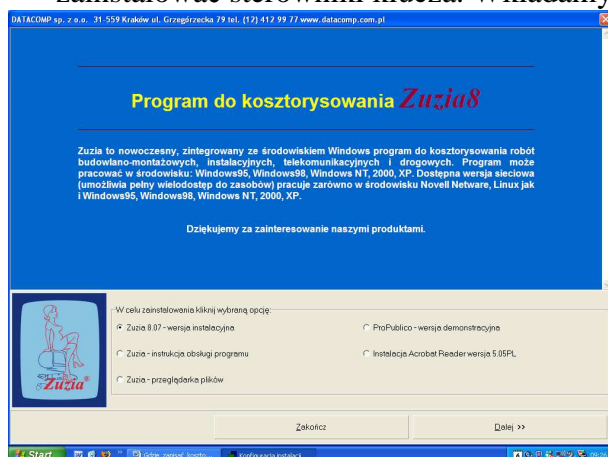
zainstalować sterowniki klucza. W kolejny

DATACOMP sp. z o.o. 31-559 Kraków ul. Grzegórzecka 79 tel. (12) 412 99 77 www.datacomp.com.pl

Program do kosztorysowania Zuzia8

Zuzia to nowoczesny, zintegrowany ze środowiskiem Windows program do kosztorysowania robót budowlano-montażowych, instalacyjnych, telekomunikacyjnych i drogowych. Program może pracować w środowisku: Windows95, Windows98, Windows NT, 2000, XP. Dostępna wersja sieciowa (umożliwia pełny wielodostęp do zasobów) pracuje zarówno w środowisku Novell Netware, Linux jak i Windows95, Windows98, Windows NT, 2000, XP.

Dziękujemy za zainteresowanie naszymi produktami.

Zuzia

W celu zainstalowania kliknij wybraną opcję:

Zuzia 8.07 - wersja instalacyjna

ProPublico - wersja demonstracyjna

Zuzia - instrukcja obsługi programu

Instalacja Acrobat Reader wersja 5.05PL

Zuzia - przeglądarka plików

Zakończ

Dalej >>

Start

Gdzie zapisać kosztorys...

Konfiguracja instalacji

09:24